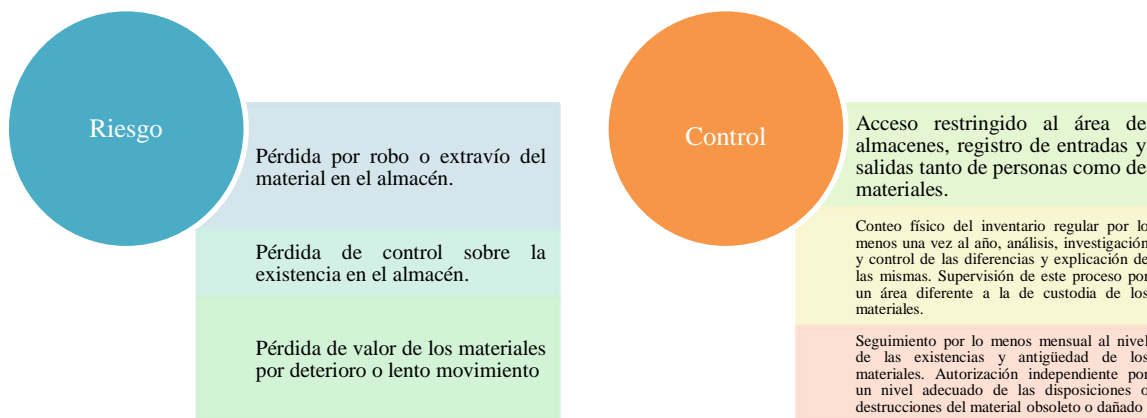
Riesgo

Pérdida por robo o extravío del material en el almacén.

Pérdida de control sobre la existencia en el almacén.

Pérdida de valor de los materiales por deterioro o lento movimiento

Control

Acceso restringido al área de almacenes, registro de entradas y salidas tanto de personas como de materiales.

Conteo físico del inventario regular por lo menos una vez al año, análisis, investigación y control de las diferencias y explicación de las mismas. Supervisión de este proceso por un área diferente a la de custodia de los materiales.

Seguimiento por lo menos mensual al nivel de las existencias y antigüedad de los materiales. Autorización independiente por un nivel adecuado de las disposiciones o destrucciones del material obsoleto o dañado